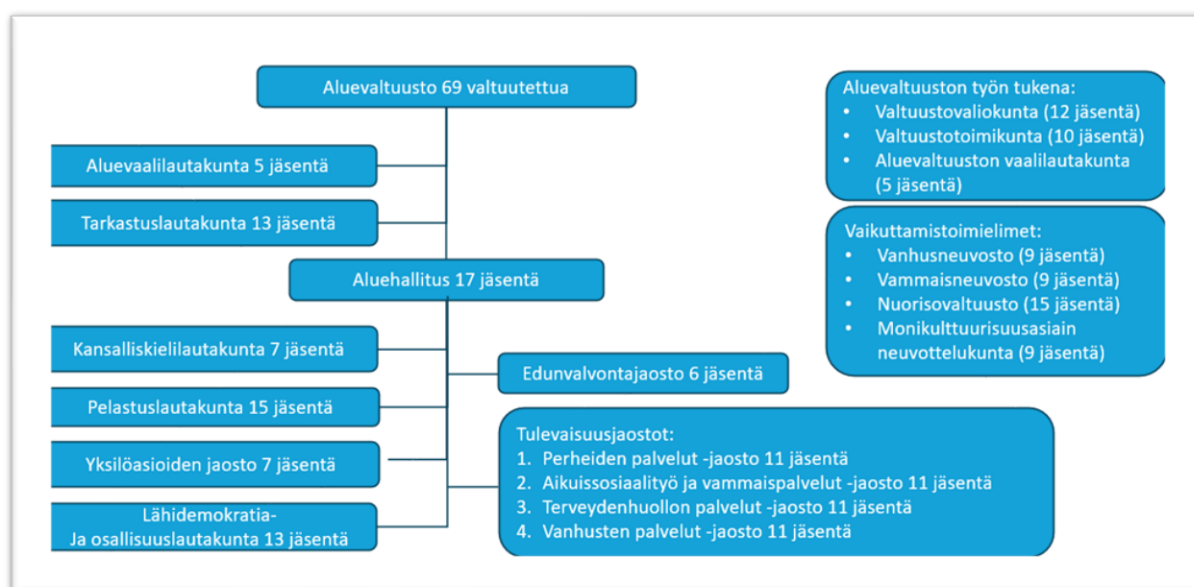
Aluevaltuusto 69 valtuutettua

Aluevaalilautakunta 5 jäsentä

Tarkastuslautakunta 13 jäsentä

Aluehallitus 17 jäsentä

Kansalliskielilautakunta 7 jäsentä

Pelastuslautakunta 15 jäsentä

Yksilöasioiden jaosto 7 jäsentä

Lähidemokratia- Ja osallisuuslautakunta 13 jäsentä

Aluevaltuuston työn tukena:
- Valtuustovaliokunta (12 jäsentä)
- Valtuustotoimikunta (10 jäsentä)
- Aluevaltuuston vaalilautakunta (5 jäsentä)

Vaikuttamistoimielimet:
- Vanhusneuvosto (9 jäsentä)
- Vammaisneuvosto (9 jäsentä)
- Nuorisovaltuusto (15 jäsentä)
- Monikulttuurisuusasiain neuvottelukunta (9 jäsentä)

Edunvalvontajaosto 6 jäsentä

Tulevaisuusjaostot:
1. Perheiden palvelut -jaosto 11 jäsentä
2. Aikuissosiaalityö ja vammaispalvelut -jaosto 11 jäsentä
3. Terveydenhuollon palvelut -jaosto 11 jäsentä
4. Vanhusten palvelut -jaosto 11 jäsentä